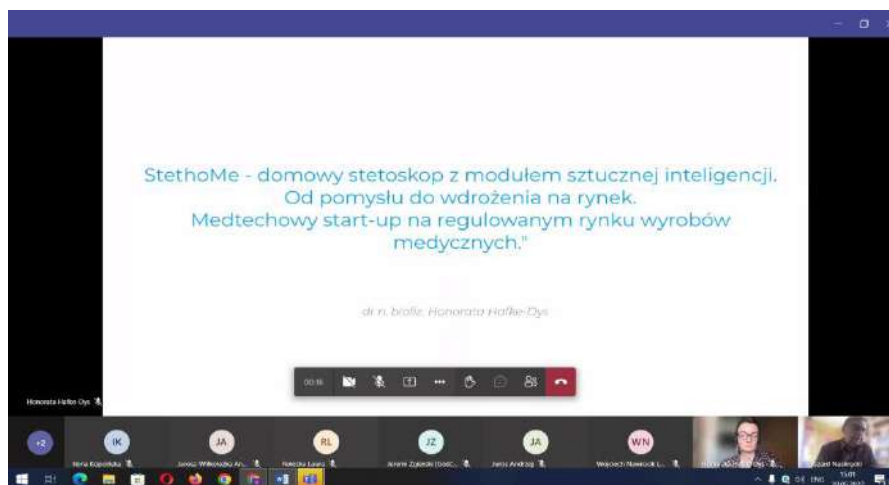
StethoMe - domowy stetoskop z modułem sztucznej inteligencji. Od pomysłu do wdrożenia na rynek. Medtechowy start-up na regulowanym rynku wyrobów medycznych."

dr n. biofiz. Honorata Hafke-Dys

00:16

Honorata Hafke-Dys

+2

IK

JA

RL

JZ

JA

WN

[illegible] Kopańska

Janusz Witkowski An...

Nawrocka Laura

Jerzmi Zydecki (Gość)...

Jarosz Andrzej

Wojciech Nawrocki L...

Honorata Hafke-Dys

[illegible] Nasiłowski

15:01